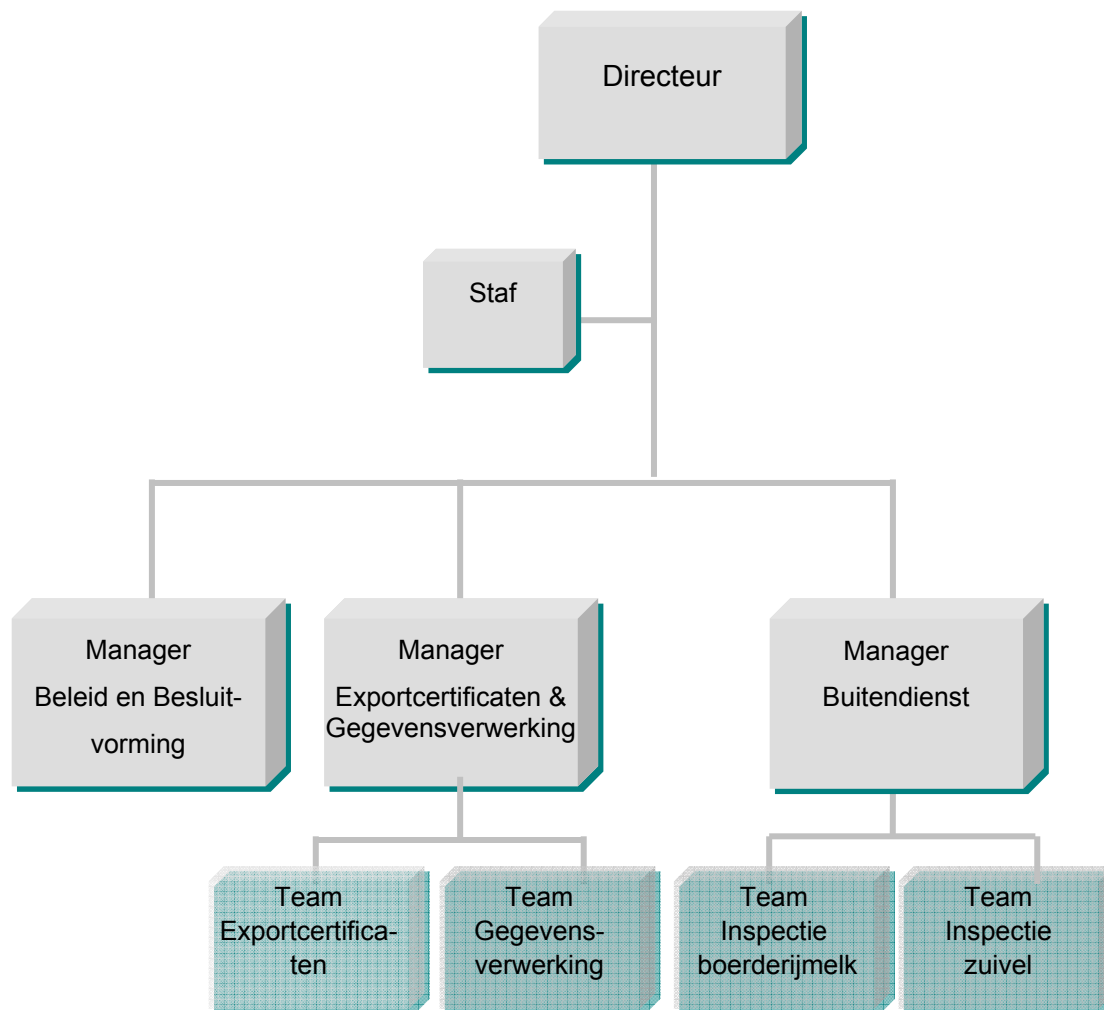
Directeur

Staf

Manager
Beleid en Besluitvorming

Manager
Exportcertificaten & Gegevensverwerking

Manager
Buitendienst

Team
Exportcertificaten

Team
Gegevensverwerking

Team
Inspectie
boerderijmelk

Team
Inspectie
zuivel